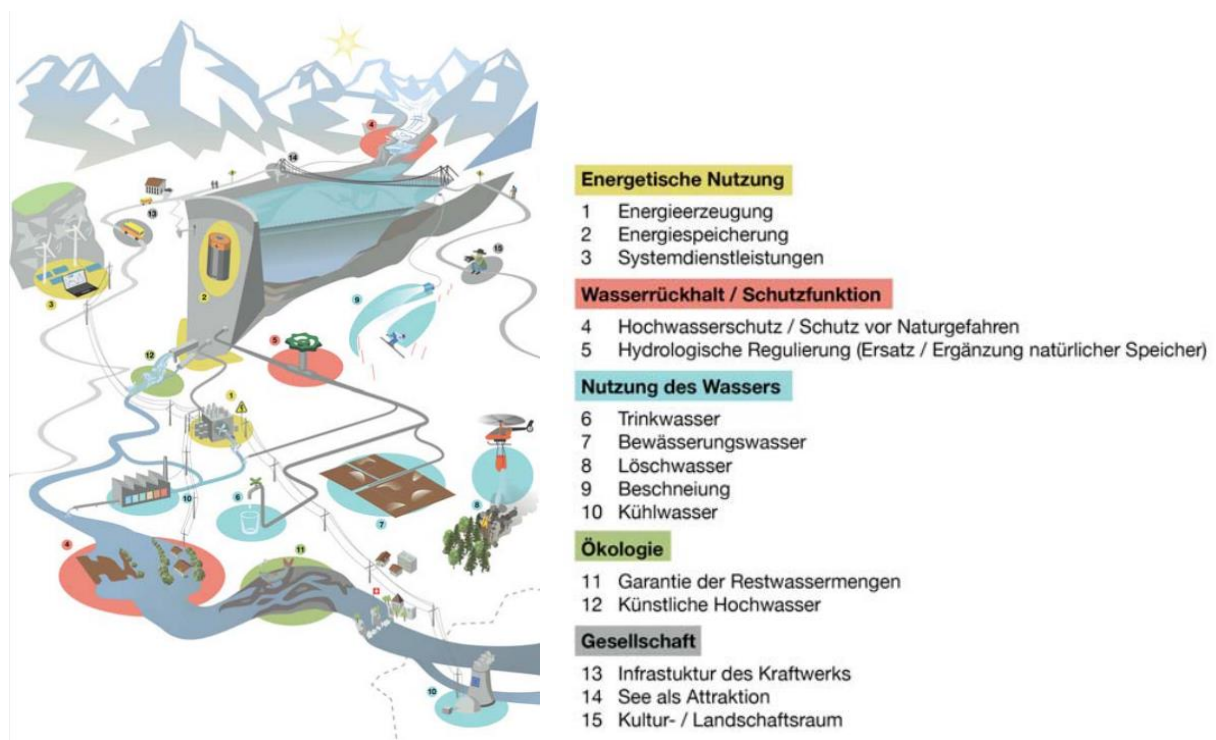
Energetische Nutzung
1 Energieerzeugung
2 Energiespeicherung
3 Systemdienstleistungen

Wasserrückhalt / Schutzfunktion
4 Hochwasserschutz / Schutz vor Naturgefahren
5 Hydrologische Regulierung (Ersatz / Ergänzung natürlicher Speicher)

Nutzung des Wassers
6 Trinkwasser
7 Bewässerungswasser
8 Löschwasser
9 Beschneiung
10 Kühlwasser

Ökologie
11 Garantie der Restwassermengen
12 Künstliche Hochwasser

Gesellschaft
13 Infrastuktur des Kraftwerks
14 See als Attraktion
15 Kultur- / Landschaftsraum